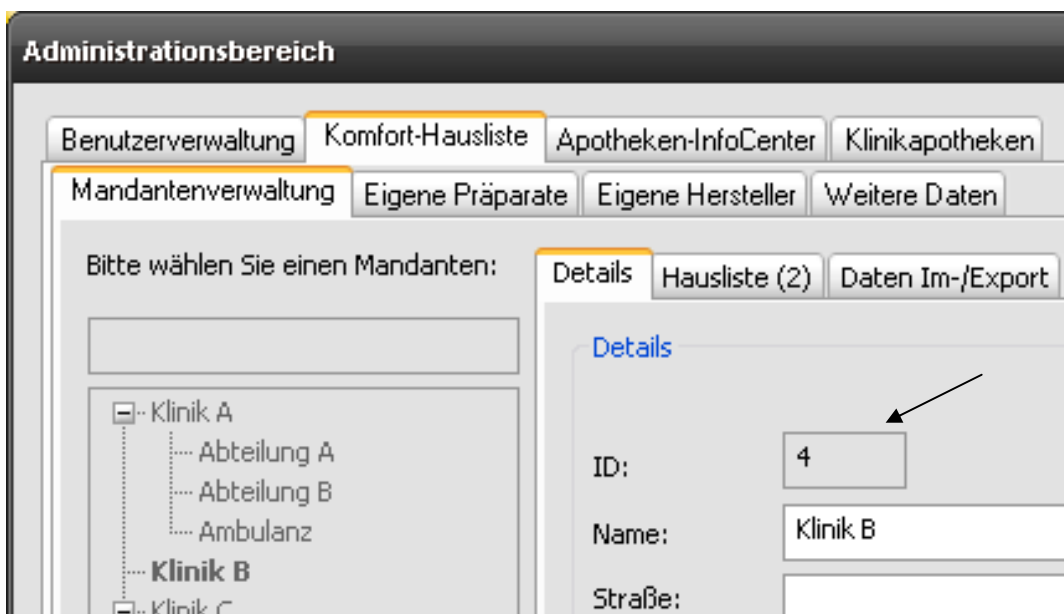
Administrationsbereich

Benutzerverwaltung | Komfort-Hausliste | Apotheken-InfoCenter | Klinikapotheken

Mandantenverwaltung | Eigene Präparate | Eigene Hersteller | Weitere Daten

Bitte wählen Sie einen Mandanten:

Klinik A
Abteilung A
Abteilung B
Ambulanz
Klinik B
Klinik C

Details | Hausliste (2) | Daten Im-/Export

Details

ID: 4

Name: Klinik B

Straße: